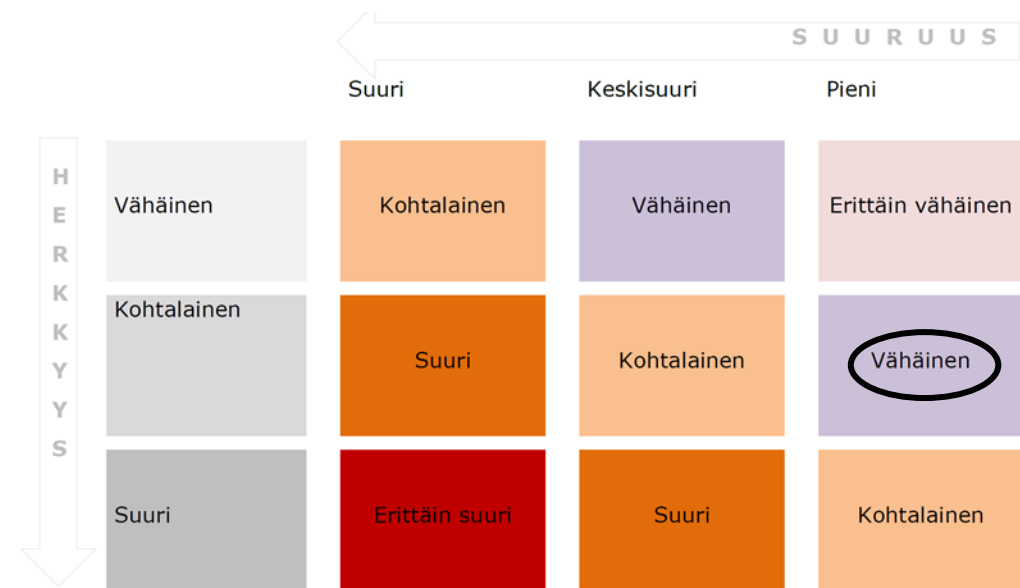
SUURUUS

HERKKYYS

| | Suuri | Keskisuuri | Pieni |
|---|---|---|---|
| Vähäinen | Kohtalainen | Vähäinen | Erittäin vähäinen |
| Kohtalainen | Suuri | Kohtalainen | Vähäinen |
| Suuri | Erittäin suuri | Suuri | Kohtalainen |